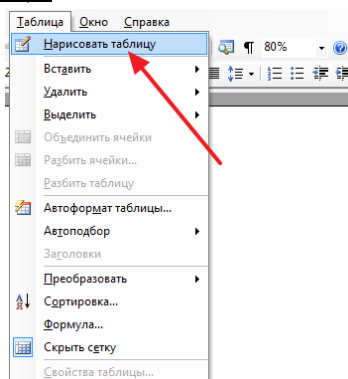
Таблица Окно Справка
Нарисовать таблицу
Вставить
Удалить
Выделить
Объединить ячейки
Разбить ячейки...
Разбить таблицу
Автоформат таблицы...
Автоподбор
Заголовки
Преобразовать
Сортировка...
Формула...
Скрыть сетку
Свойства таблицы...
¶ 80%